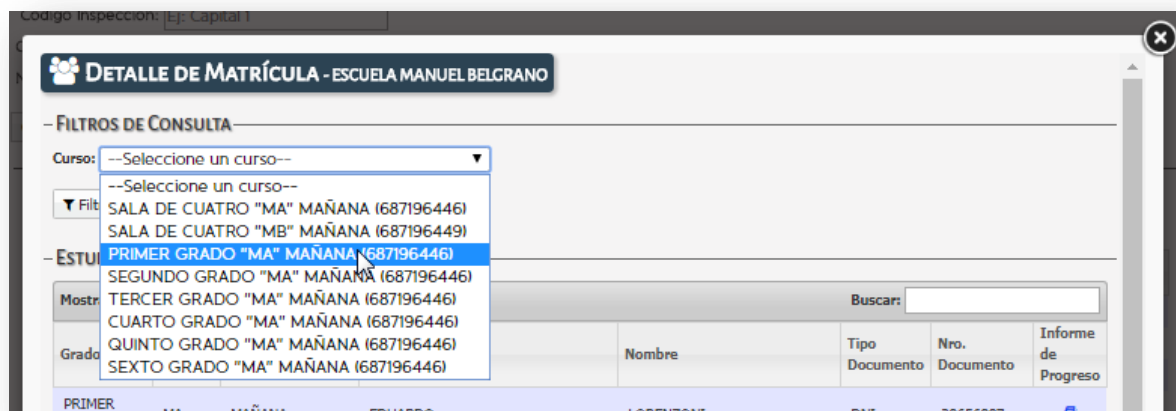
Codigo Inspeccion: Ej: Capital 1

Detalle de Matrícula - ESCUELA MANUEL BELGRANO

Filtros de Consulta

Curso: --Seleccione un curso--

--Seleccione un curso--
SALA DE CUATRO "MA" MAÑANA (687196446)
SALA DE CUATRO "MB" MAÑANA (687196449)
PRIMER GRADO "MA" MAÑANA (687196446)
SEGUNDO GRADO "MA" MAÑANA (687196446)
TERCER GRADO "MA" MAÑANA (687196446)
CUARTO GRADO "MA" MAÑANA (687196446)
QUINTO GRADO "MA" MAÑANA (687196446)
SEXTO GRADO "MA" MAÑANA (687196446)

Filt

Estu

Mostr

Buscar:

| Grado | | | | Nombre | Tipo Documento | Nro. Documento | Informe de Progreso |
|---|---|---|---|---|---|---|---|
| PRIMER | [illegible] | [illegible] | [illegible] | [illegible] | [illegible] | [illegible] | |